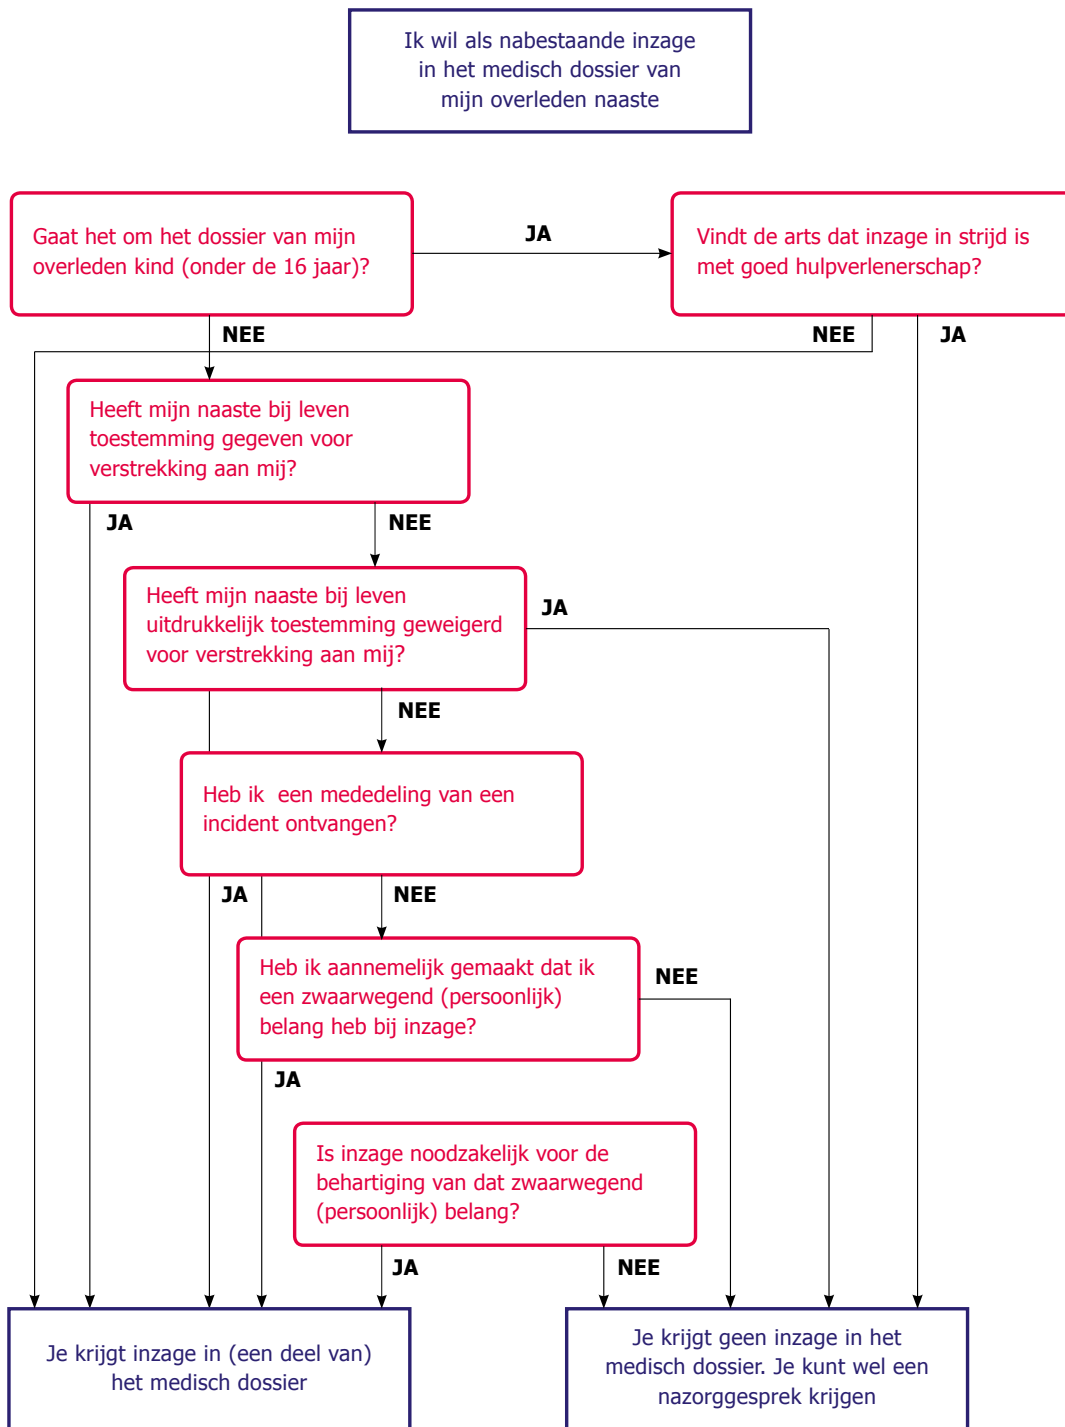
Ik wil als nabestaande inzage in het medisch dossier van mijn overleden naaste

Gaat het om het dossier van mijn overleden kind (onder de 16 jaar)?

JA

Vindt de arts dat inzage in strijd is met goed hulpverlenerschap?

NEE

NEE

JA

Heeft mijn naaste bij leven toestemming gegeven voor verstrekking aan mij?

JA

NEE

Heeft mijn naaste bij leven uitdrukkelijk toestemming geweigerd voor verstrekking aan mij?

JA

NEE

Heb ik  een mededeling van een incident ontvangen?

JA

NEE

Heb ik aannemelijk gemaakt dat ik een zwaarwegend (persoonlijk) belang heb bij inzage?

NEE

JA

Is inzage noodzakelijk voor de behartiging van dat zwaarwegend (persoonlijk) belang?

JA

NEE

Je krijgt inzage in (een deel van) het medisch dossier

Je krijgt geen inzage in het medisch dossier. Je kunt wel een nazorggesprek krijgen